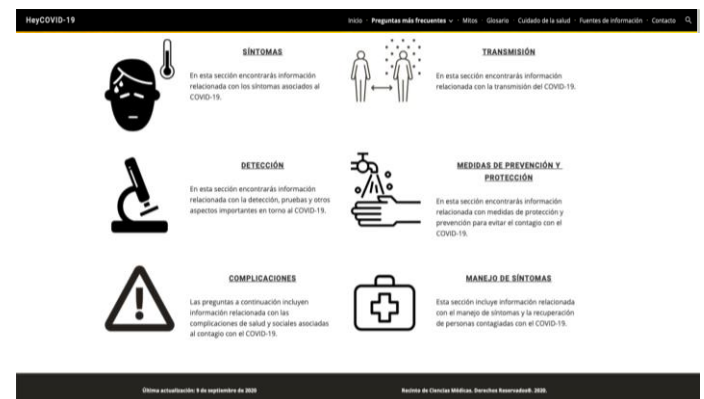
HeyCOVID-19

Inicio · Preguntas más frecuentes ∨ · Mitos · Glosario · Cuidado de la salud · Fuentes de información · Contacto

SÍNTOMAS

En esta sección encontrarás información relacionada con los síntomas asociados al COVID-19.

TRANSMISIÓN

En esta sección encontrarás información relacionada con la transmisión del COVID-19.

DETECCIÓN

En esta sección encontrarás información relacionada con la detección, pruebas y otros aspectos importantes en torno al COVID-19.

MEDIDAS DE PREVENCIÓN Y PROTECCIÓN

En esta sección encontrarás información relacionada con medidas de protección y prevención para evitar el contagio con el COVID-19.

COMPLICACIONES

Las preguntas a continuación incluyen información relacionada con las complicaciones de salud y sociales asociadas al contagio con el COVID-19.

MANEJO DE SÍNTOMAS

Esta sección incluye información relacionada con el manejo de síntomas y la recuperación de personas contagiadas con el COVID-19.

Última actualización: 9 de septiembre de 2020

Recinto de Ciencias Médicas. Derechos Reservados©. 2020.